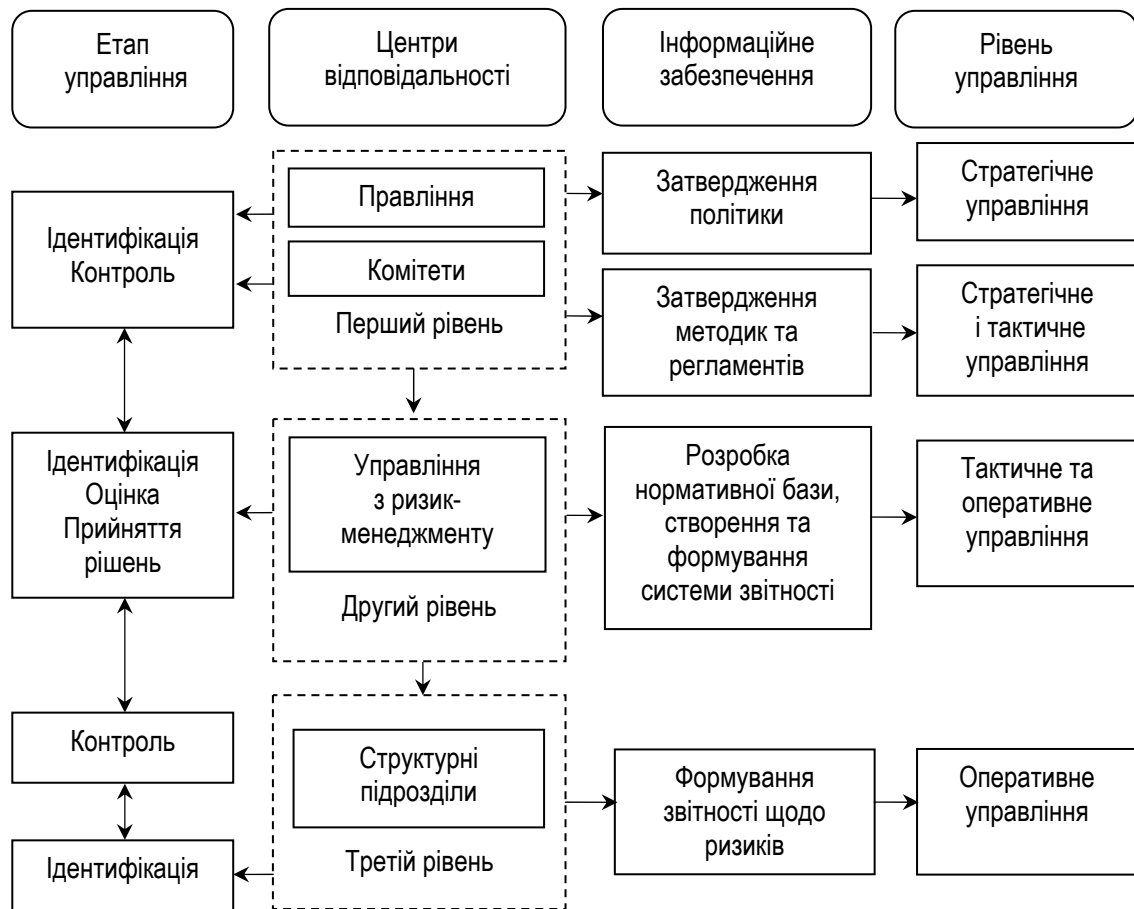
Етап управління

Центри відповідальності

Інформаційне забезпечення

Рівень управління

Правління

Комітети

Перший рівень

Затвердження політики

Стратегічне управління

Ідентифікація Контроль

Затвердження методик та регламентів

Стратегічне і тактичне управління

Ідентифікація Оцінка Прийняття рішень

Управління з ризик-менеджменту

Другий рівень

Розробка нормативної бази, створення та формування системи звітності

Тактичне та оперативне управління

Контроль

Структурні підрозділи

Третій рівень

Формування звітності щодо ризиків

Оперативне управління

Ідентифікація